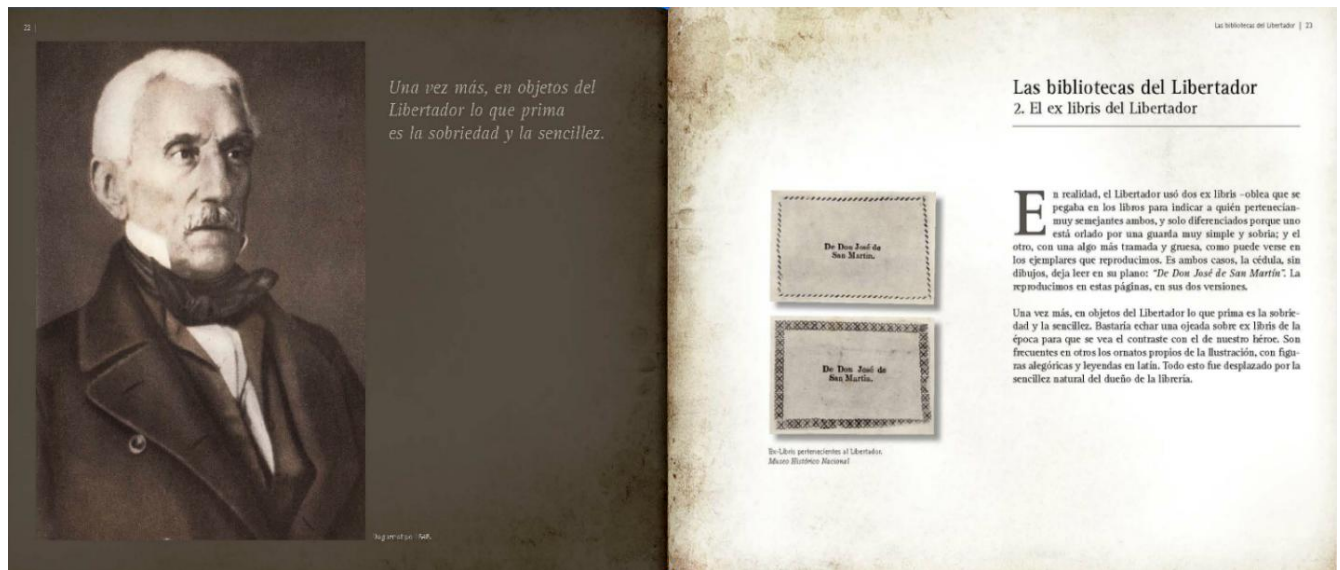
22 |

Una vez más, en objetos del Libertador lo que prima es la sobriedad y la sencillez.

Daguerrotipo 1848.

Las bibliotecas del Libertador | 23

Las bibliotecas del Libertador
2. El ex libris del Libertador

De Don José de San Martín.

De Don José de San Martín.

Ex-Libris pertenecientes al Libertador. Museo Histórico Nacional

En realidad, el Libertador usó dos ex libris –oblea que se pegaba en los libros para indicar a quién pertenecían– muy semejantes ambos, y solo diferenciados porque uno está orlado por una guarda muy simple y sobria; y el otro, con una algo más tramada y gruesa, como puede verse en los ejemplares que reproducimos. Es ambos casos, la cédula, sin dibujos, deja leer en su plano: "De Don José de San Martín". La reproducimos en estas páginas, en sus dos versiones.

Una vez más, en objetos del Libertador lo que prima es la sobriedad y la sencillez. Bastaría echar una ojeada sobre ex libris de la época para que se vea el contraste con el de nuestro héroe. Son frecuentes en otros los ornatos propios de la Ilustración, con figuras alegóricas y leyendas en latín. Todo esto fue desplazado por la sencillez natural del dueño de la librería.